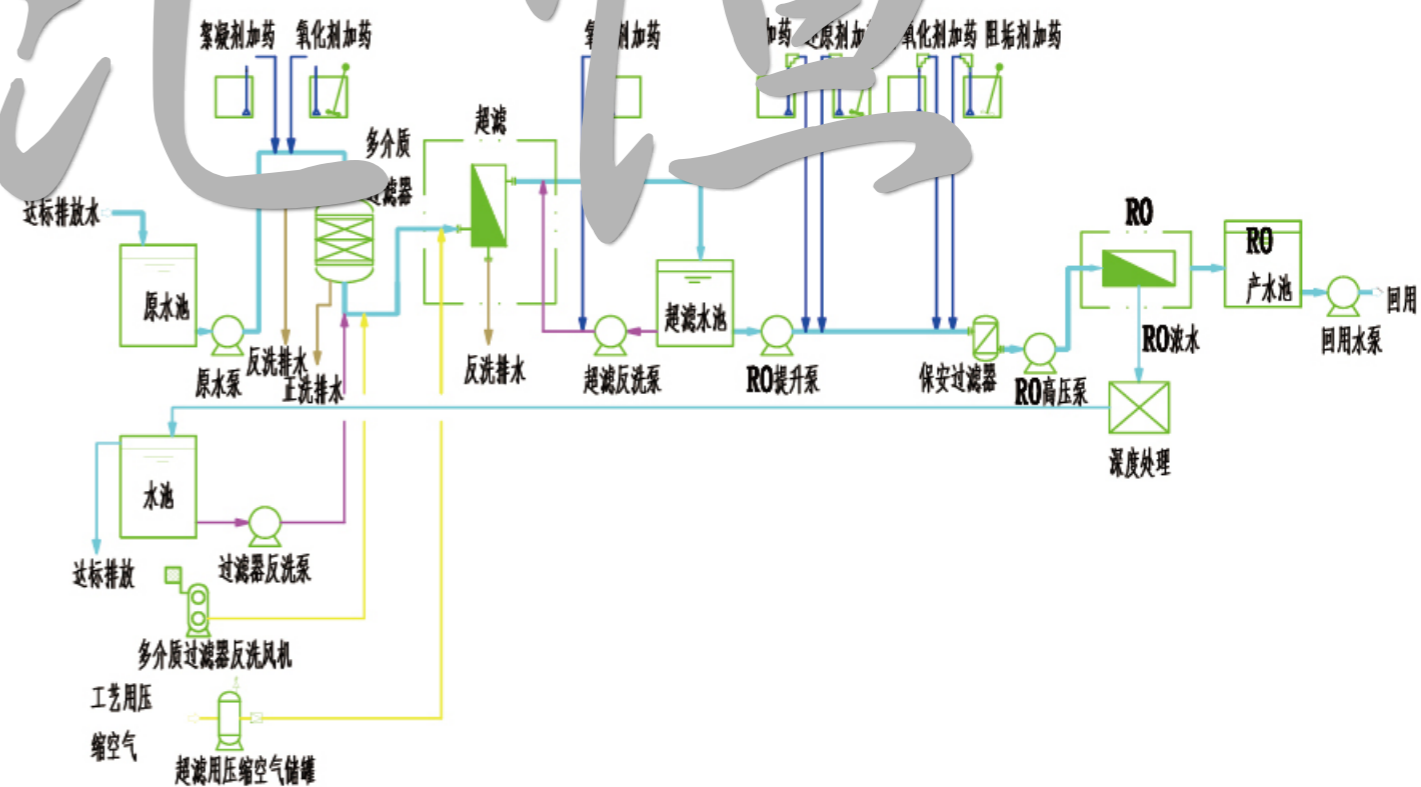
絮凝剂加药 氧化剂加药

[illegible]剂加药

加药 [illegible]原剂加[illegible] 氧化剂加药 阻垢剂加药

多介质

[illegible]滤器

超滤

达标排放水

原水池

原水泵

反洗排水

正洗排水

反洗排水

超滤反洗泵

超滤水池

RO提升泵

保安过滤器

RO高压泵

RO

RO浓水

RO 产水池

回用水泵

回用

深度处理

水池

过滤器反洗泵

达标排放

多介质过滤器反洗风机

工艺用压缩空气

超滤用压缩空气储罐